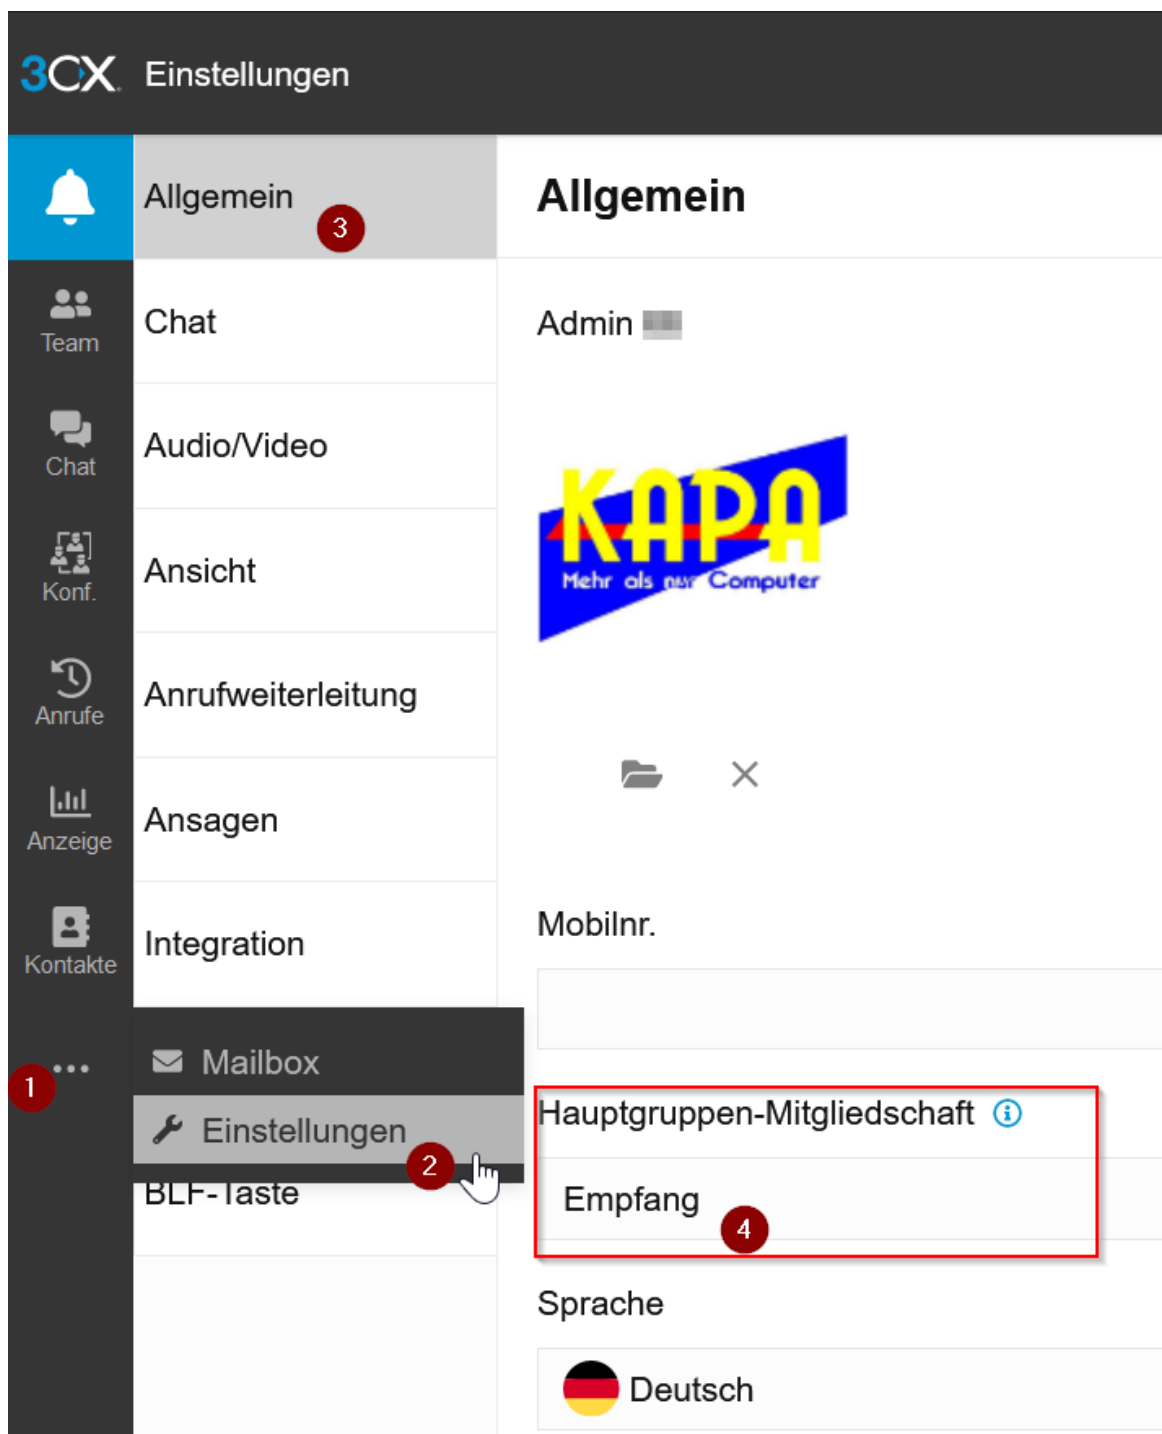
3CX Einstellungen

Team
Chat
Konf.
Anrufe
Anzeige
Kontakte
•••
1

Allgemein
3
Chat
Audio/Video
Ansicht
Anrufweiterleitung
Ansagen
Integration
Mailbox
Einstellungen
2
BLF-Taste

Allgemein

Admin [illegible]

KAPA
Mehr als nur Computer

Mobilnr.

Hauptgruppen-Mitgliedschaft
Empfang
4

Sprache
Deutsch